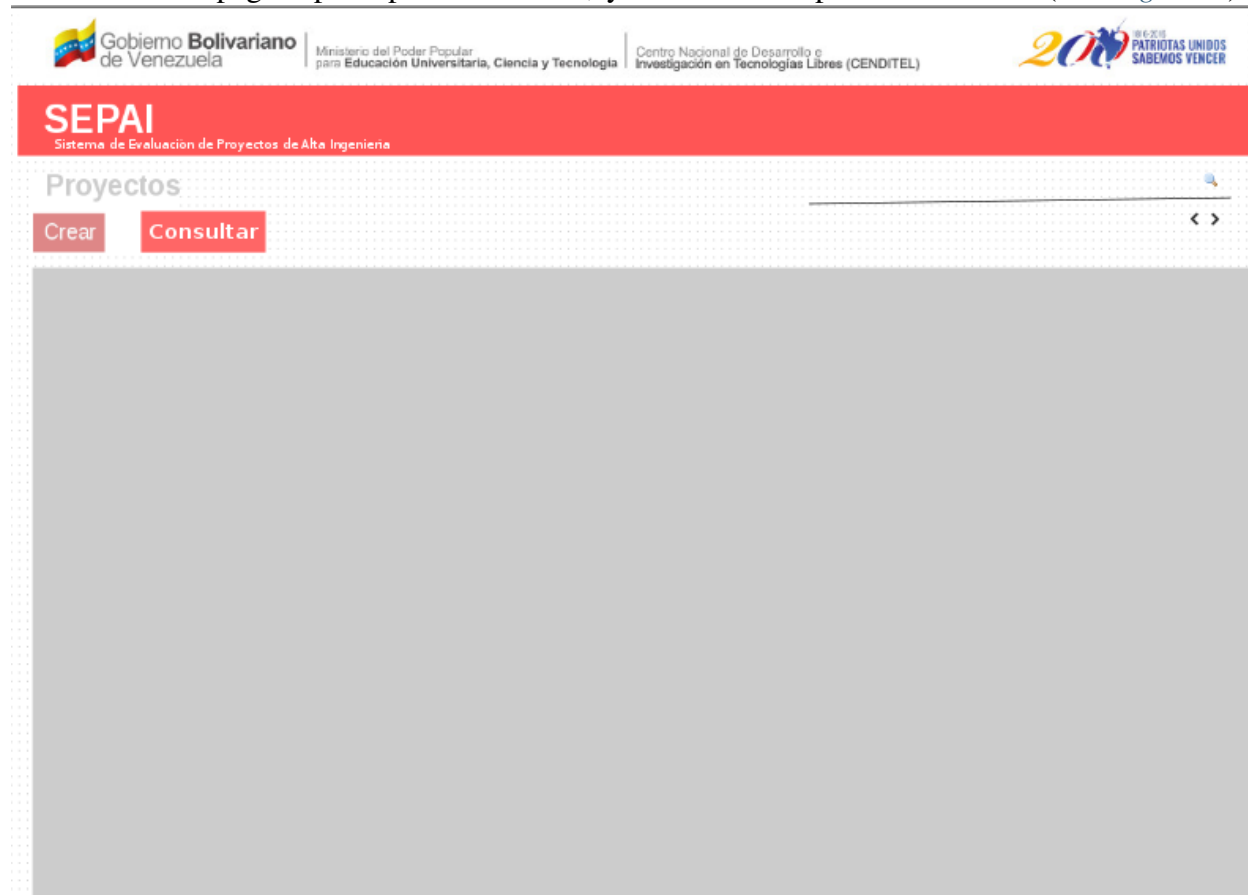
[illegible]

Gobierno Bolivariano de Venezuela

Ministerio del Poder Popular para Educación Universitaria, Ciencia y Tecnología

Centro Nacional de Desarrollo e Investigación en Tecnologías Libres (CENDITEL)

200 1816-2016 PATRIOTAS UNIDOS SABEMOS VENCER

SEPAI
Sistema de Evaluacion de Proyectos de Alta Ingenieria

Proyectos

Crear Consultar

< >